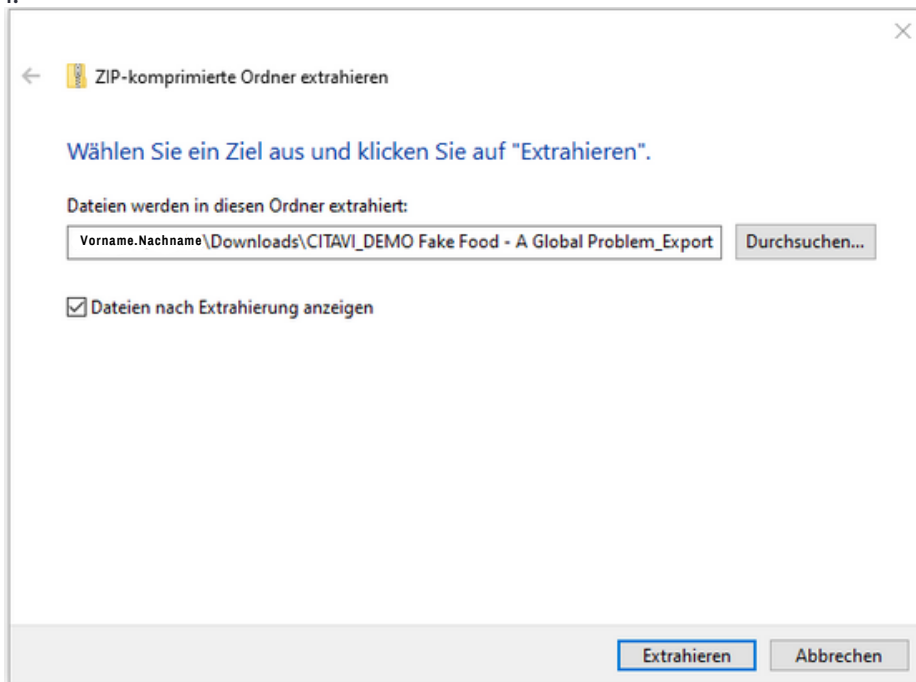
ZIP-komprimierte Ordner extrahieren

Wählen Sie ein Ziel aus und klicken Sie auf "Extrahieren".

Dateien werden in diesen Ordner extrahiert:

Vorname.Nachname\Downloads\CITAVI_DEMO Fake Food - A Global Problem_Export

Durchsuchen...

Dateien nach Extrahierung anzeigen

Extrahieren

Abbrechen